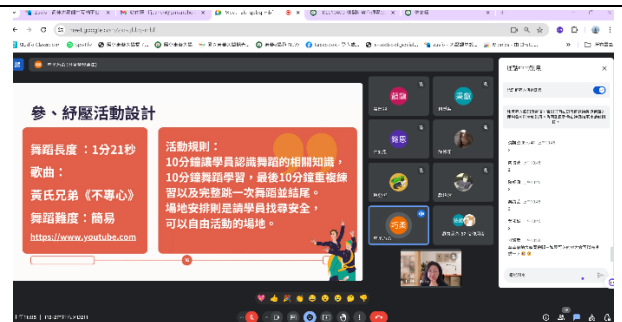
參、紓壓活動設計

舞蹈長度：1分21秒
歌曲：
黃氏兄弟《不專心》
舞蹈難度：簡易
https://www.youtube.com

活動規則：
10分鐘讓學員認識舞蹈的相關知識，10分鐘舞蹈學習，最後10分鐘重複練習以及完整跳一次舞蹈並結尾。
場地安排則是請學員找尋安全，可以自由活動的場地。

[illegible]